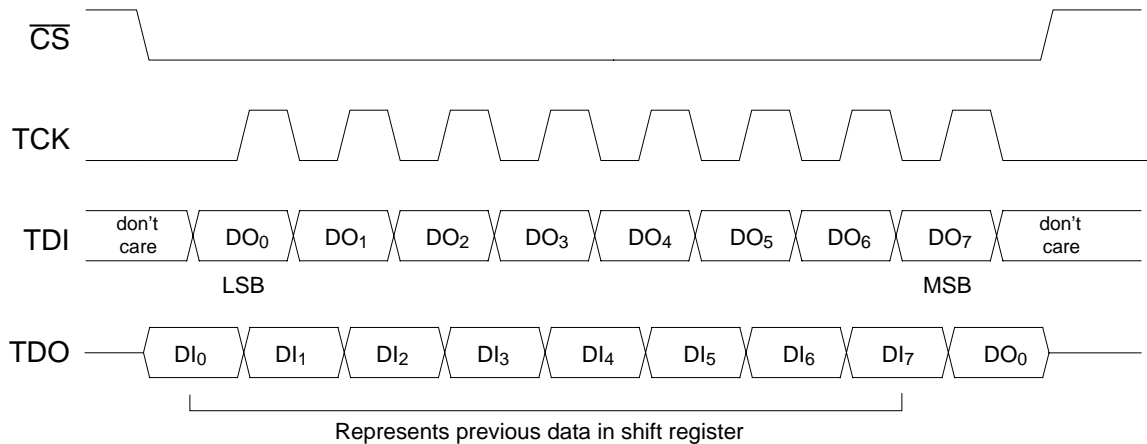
$\overline{CS}$

TCK

TDI

don't care

DO$_0$

DO$_1$

DO$_2$

DO$_3$

DO$_4$

DO$_5$

DO$_6$

DO$_7$

don't care

LSB

MSB

TDO

DI$_0$

DI$_1$

DI$_2$

DI$_3$

DI$_4$

DI$_5$

DI$_6$

DI$_7$

DO$_0$

Represents previous data in shift register